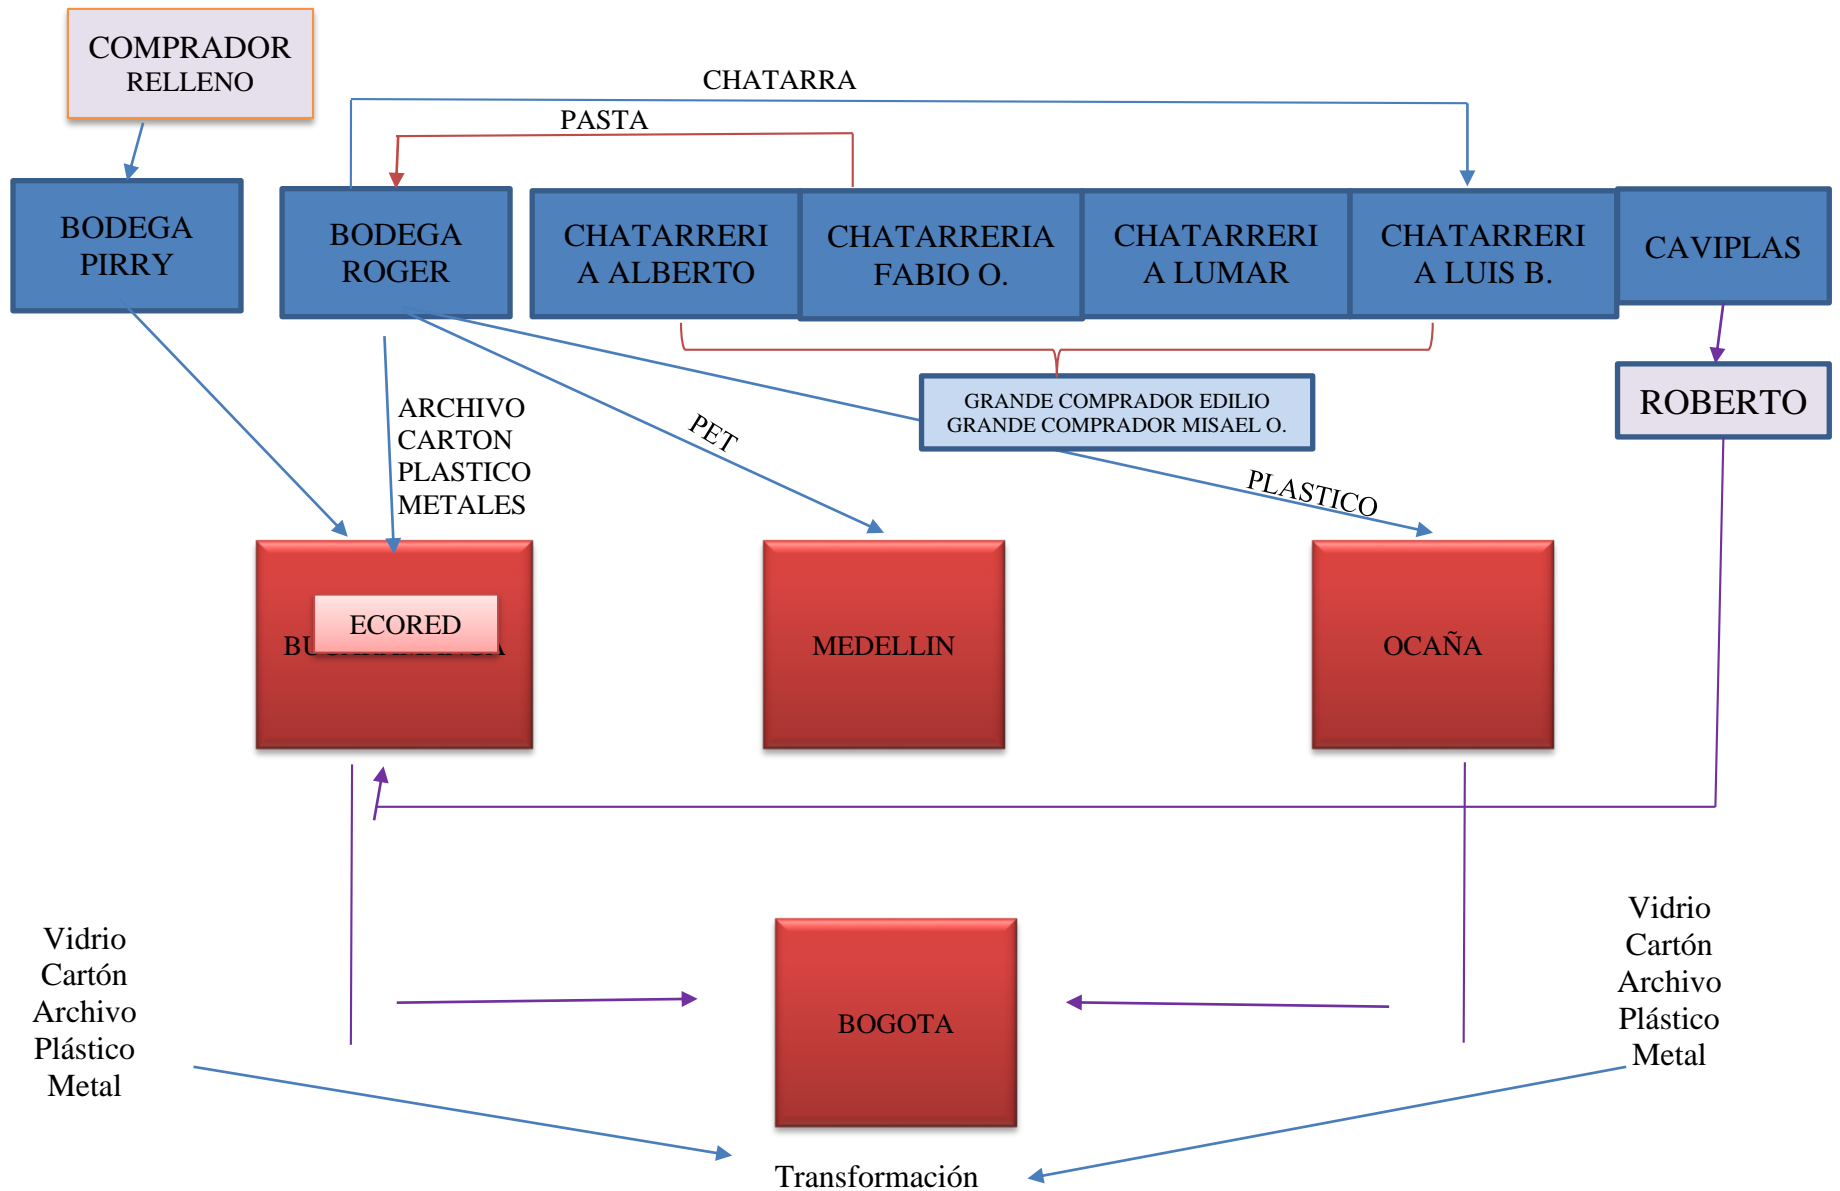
COMPRADOR RELLENO

CHATARRA

PASTA

BODEGA PIRRY

BODEGA ROGER

CHATARRERIA ALBERTO

CHATARRERIA FABIO O.

CHATARRERIA LUMAR

CHATARRERIA LUIS B.

CAVIPLAS

GRANDE COMPRADOR EDILIO
GRANDE COMPRADOR MISAEL O.

ROBERTO

ARCHIVO
CARTON
PLASTICO
METALES

PET

PLASTICO

ECORED

BU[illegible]A

MEDELLIN

OCAÑA

Vidrio
Cartón
Archivo
Plástico
Metal

BOGOTA

Vidrio
Cartón
Archivo
Plástico
Metal

Transformación